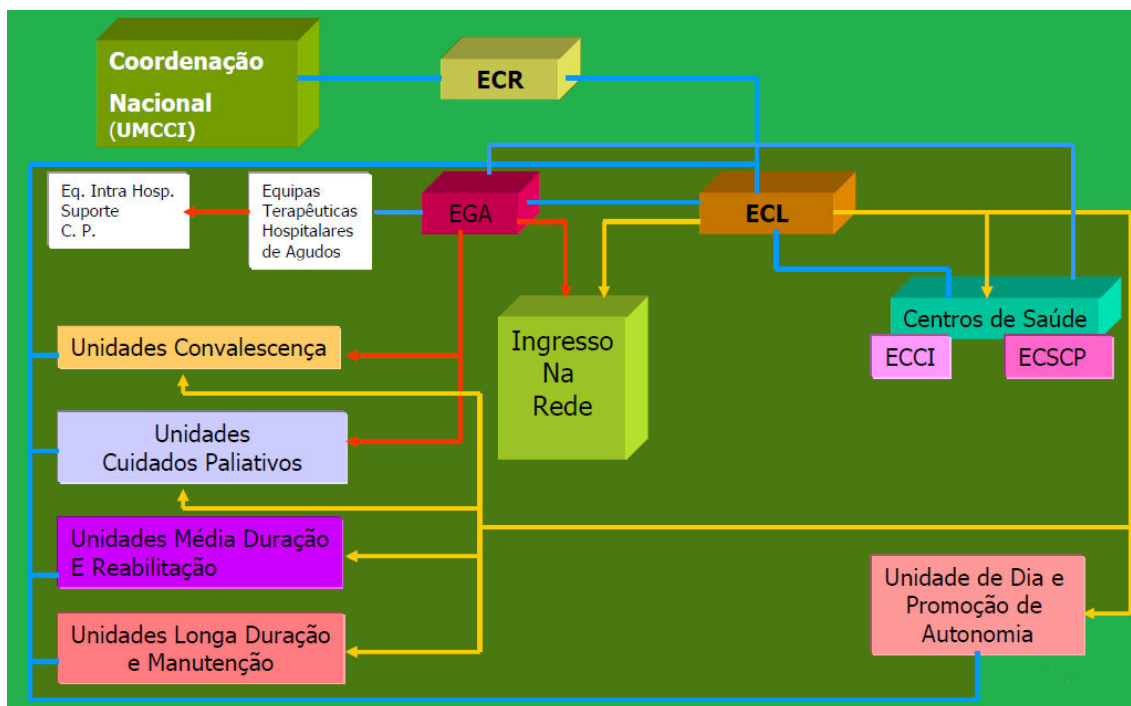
Coordenação Nacional (UMCCI)

ECR

Eq. Intra Hosp. Suporte C. P.

Equipas Terapêuticas Hospitalares de Agudos

EGA

ECL

Ingresso Na Rede

Centros de Saúde

ECCI

ECSCP

Unidades Convalescença

Unidades Cuidados Paliativos

Unidades Média Duração E Reabilitação

Unidades Longa Duração e Manutenção

Unidade de Dia e Promoção de Autonomia